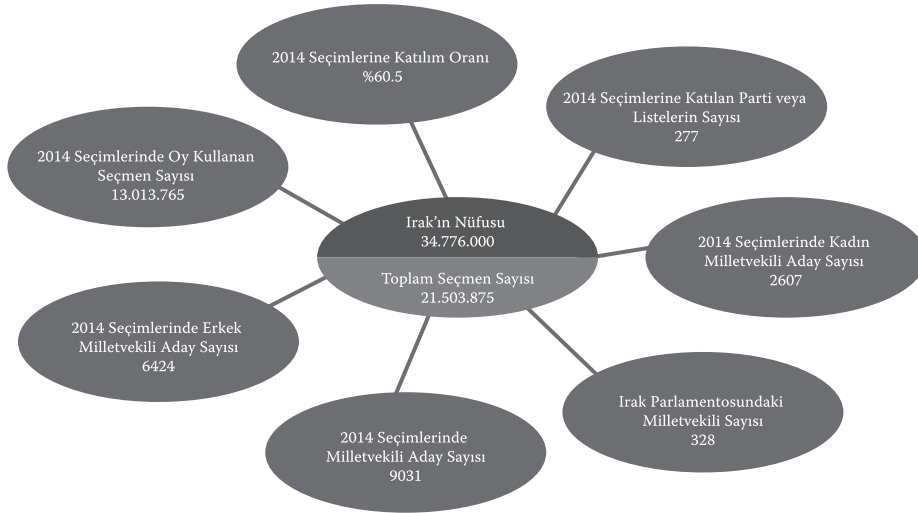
2014 Seçimlerine Katılım Oranı
%60.5

2014 Seçimlerine Katılan Parti veya Listelerin Sayısı
277

2014 Seçimlerinde Oy Kullanan Seçmen Sayısı
13.013.765

Irak'ın Nüfusu
34.776.000

Toplam Seçmen Sayısı
21.503.875

2014 Seçimlerinde Kadın Milletvekili Aday Sayısı
2607

2014 Seçimlerinde Erkek Milletvekili Aday Sayısı
6424

Irak Parlamentosundaki Milletvekili Sayısı
328

2014 Seçimlerinde Milletvekili Aday Sayısı
9031